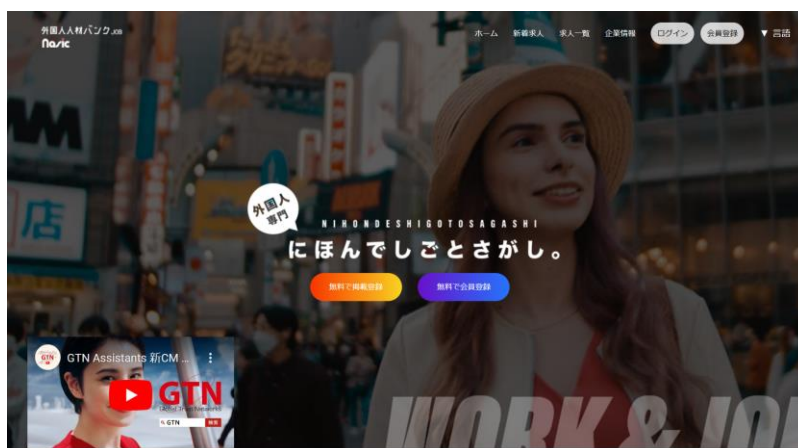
外国人人材バンク.JOB
Nasic

ホーム 新着求人 求人一覧 企業情報 ログイン 会員登録 ▼ 言語

外国人専門

NIHONDESHIGOTOSAGASHI

にほんでしごとさがし。

無料で掲載登録 無料で会員登録

GTN Assistants 新CM ...

GTN

WORK & JO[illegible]